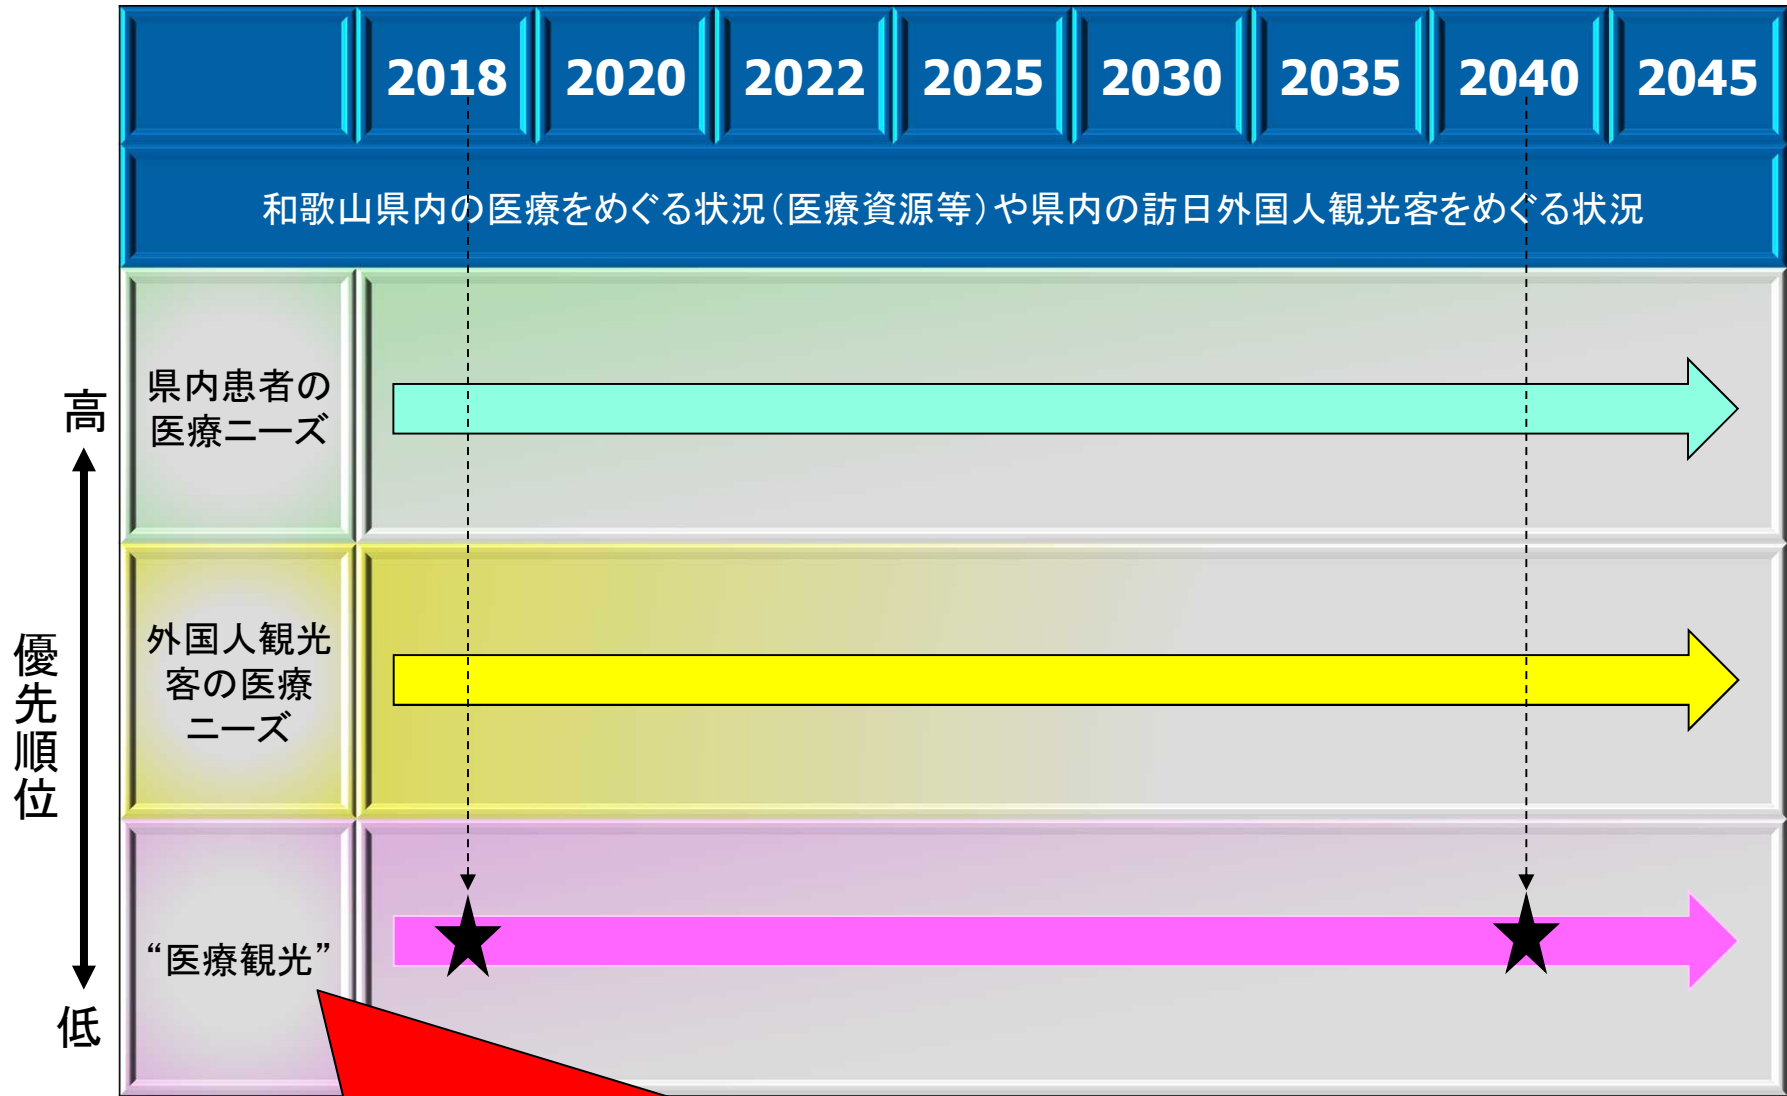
| | 2018 | 2020 | 2022 | 2025 | 2030 | 2035 | 2040 | 2045 |
|---|---|---|---|---|---|---|---|---|

和歌山県内の医療をめぐる状況（医療資源等）や県内の訪日外国人観光客をめぐる状況

高

優先順位

低

県内患者の医療ニーズ

外国人観光客の医療ニーズ

“医療観光”